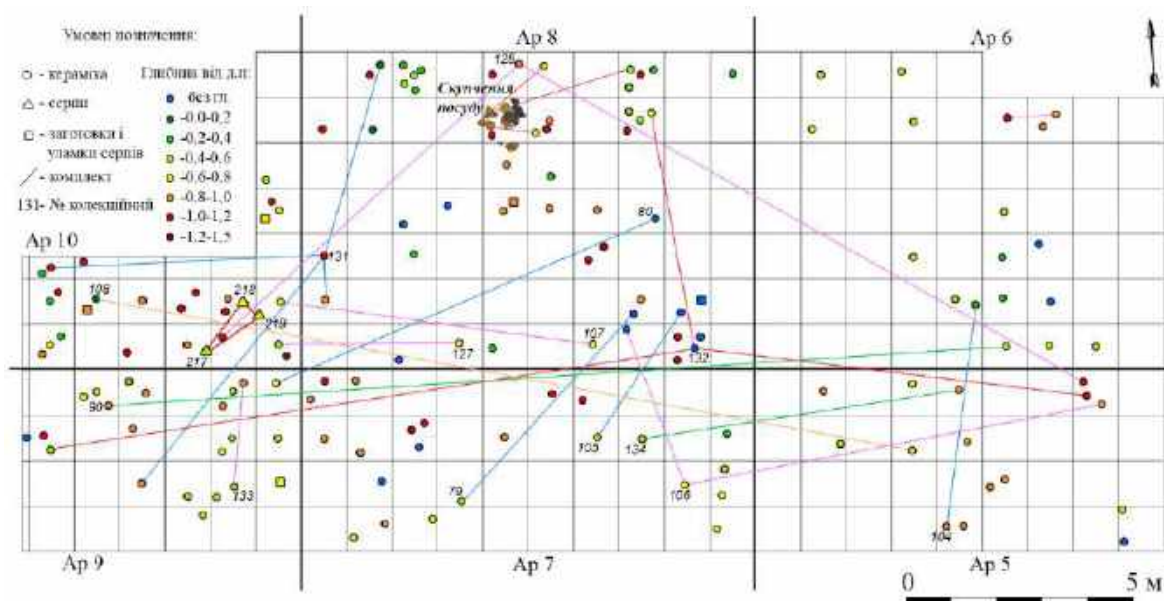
Умовні позначення:

○ - кераміка
△ - серпи
□ - заготовки і уламки серпів
/ - комплект
131- № колекційний

Глибини від д.п:
без гл.
-0.0-0,2
-0,2-0,4
-0,4-0,6
-0,6-0,8
-0,8-1,0
-1,0-1,2
-1,2-1,5

Ар 8
Ар 6
Ар 10
Ар 9
Ар 7
Ар 5

Скупчення посуду

126
80
131
106
218
219
217
127
107
132
90
105
134
79
133
108
104

0
5 м